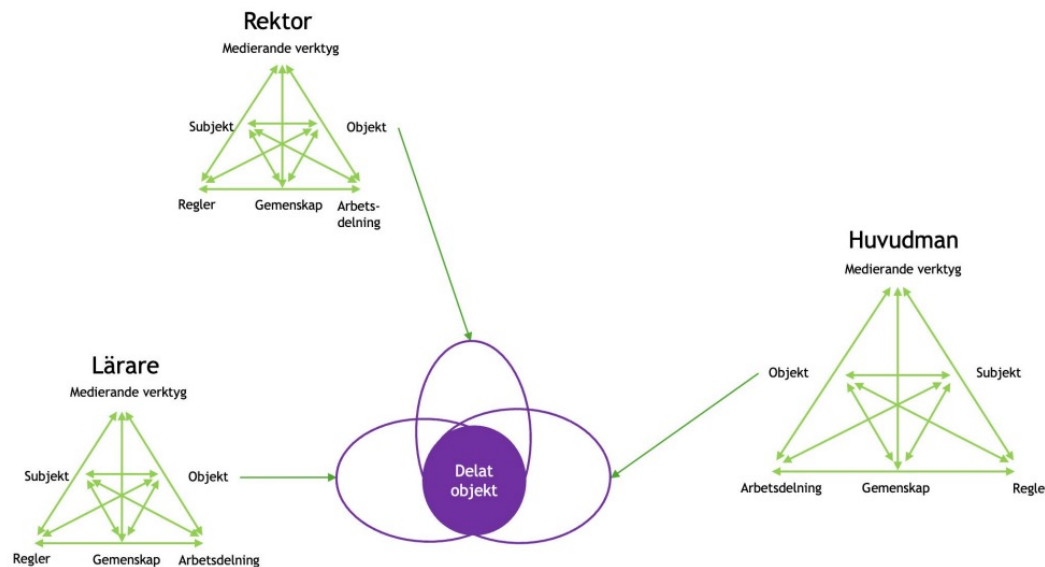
Rektor
Medierande verktyg
Subjekt
Objekt
Regler
Gemenskap
Arbetsdelning

Huvudman
Medierande verktyg
Objekt
Subjekt
Arbetsdelning
Gemenskap
Regle

Lärare
Medierande verktyg
Subjekt
Objekt
Regler
Gemenskap
Arbetsdelning

Delat objekt